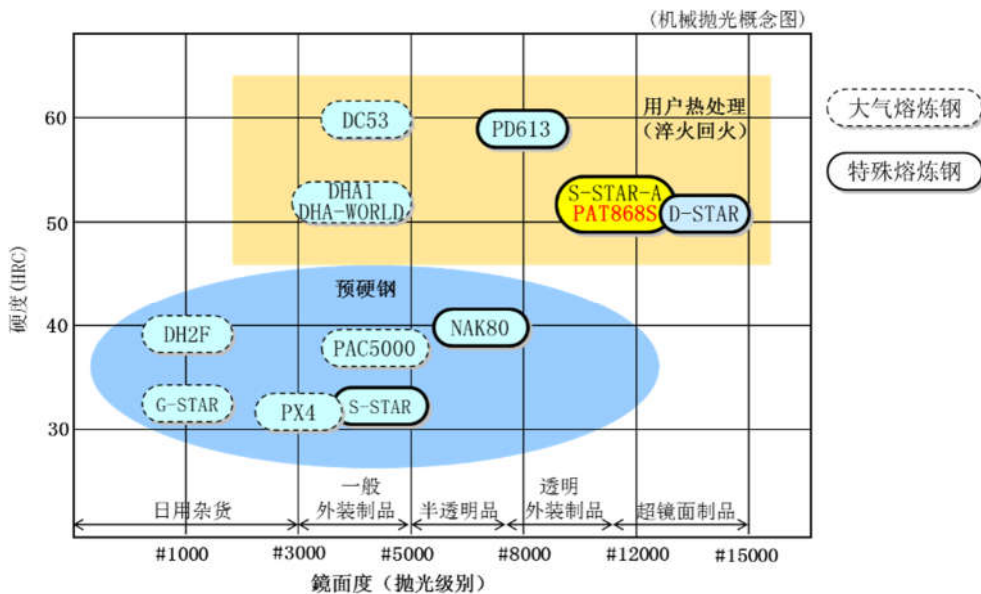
(机械抛光概念图)

大气熔炼钢

特殊熔炼钢

用户热处理
(淬火回火)

DC53

PD613

DHA1
DHA-WORLD

S-STAR-A
PAT868S

D-STAR

预硬钢

DH2F

NAK80

PAC5000

G-STAR

PX4

S-STAR

60

50

40

30

硬度(HRC)

日用杂货

一般
外装制品

半透明品

透明
外装制品

超镜面制品

#1000

#3000

#5000

#8000

#12000

#15000

鏡面度(抛光级别)